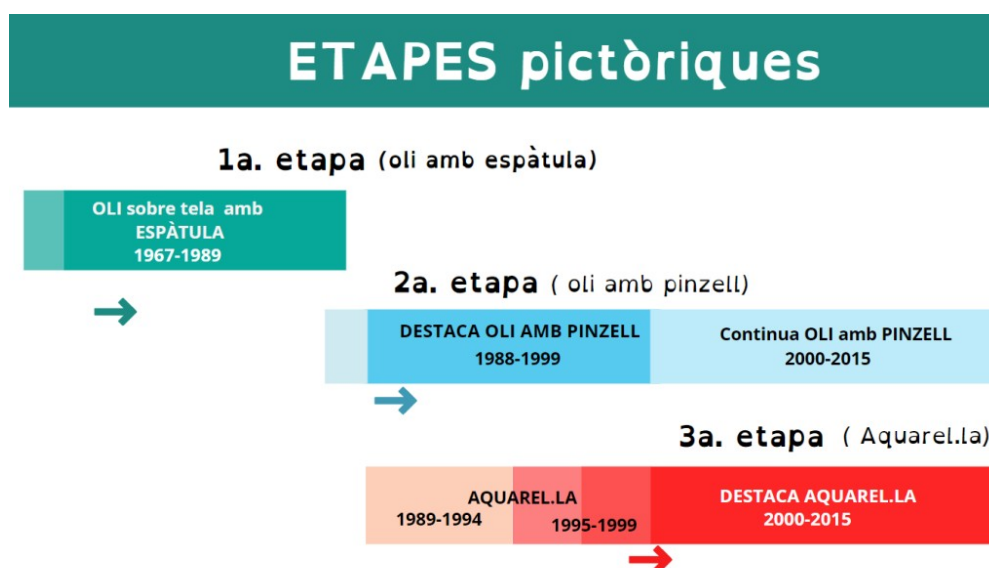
ETAPES pictòriques

1a. etapa (oli amb espàtula)

OLI sobre tela amb ESPÀTULA 1967-1989

2a. etapa ( oli amb pinzell)

DESTACA OLI AMB PINZELL 1988-1999

Continua OLI amb PINZELL 2000-2015

3a. etapa ( Aquarel.la)

AQUAREL.LA

1989-1994

1995-1999

DESTACA AQUAREL.LA 2000-2015